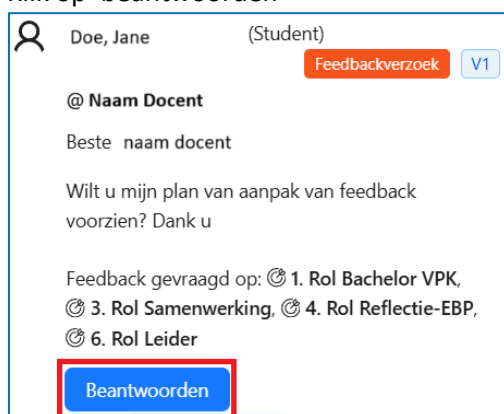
Klik op "beantwoorden"

Doe, Jane (Student)

Feedbackverzoek V1

@ Naam Docent

Beste naam docent

Wilt u mijn plan van aanpak van feedback voorzien? Dank u

Feedback gevraagd op: 1. Rol Bachelor VPK, 3. Rol Samenwerking, 4. Rol Reflectie-EBP, 6. Rol Leider

Beantwoorden